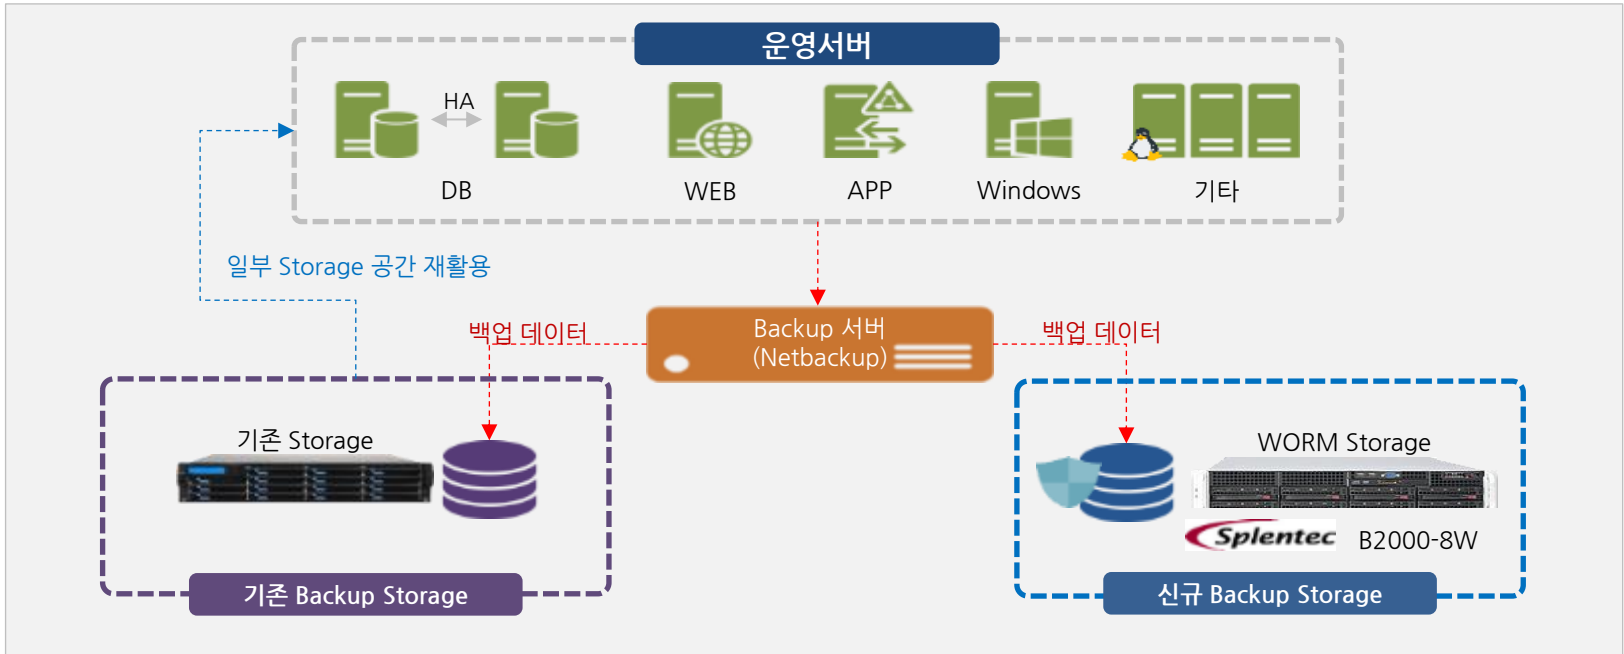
운영서버

HA

DB

WEB

APP

Windows

기타

일부 Storage 공간 재활용

백업 데이터

Backup 서버
(Netbackup)

백업 데이터

기존 Storage

WORM Storage

Splentec

B2000-8W

기존 Backup Storage

신규 Backup Storage